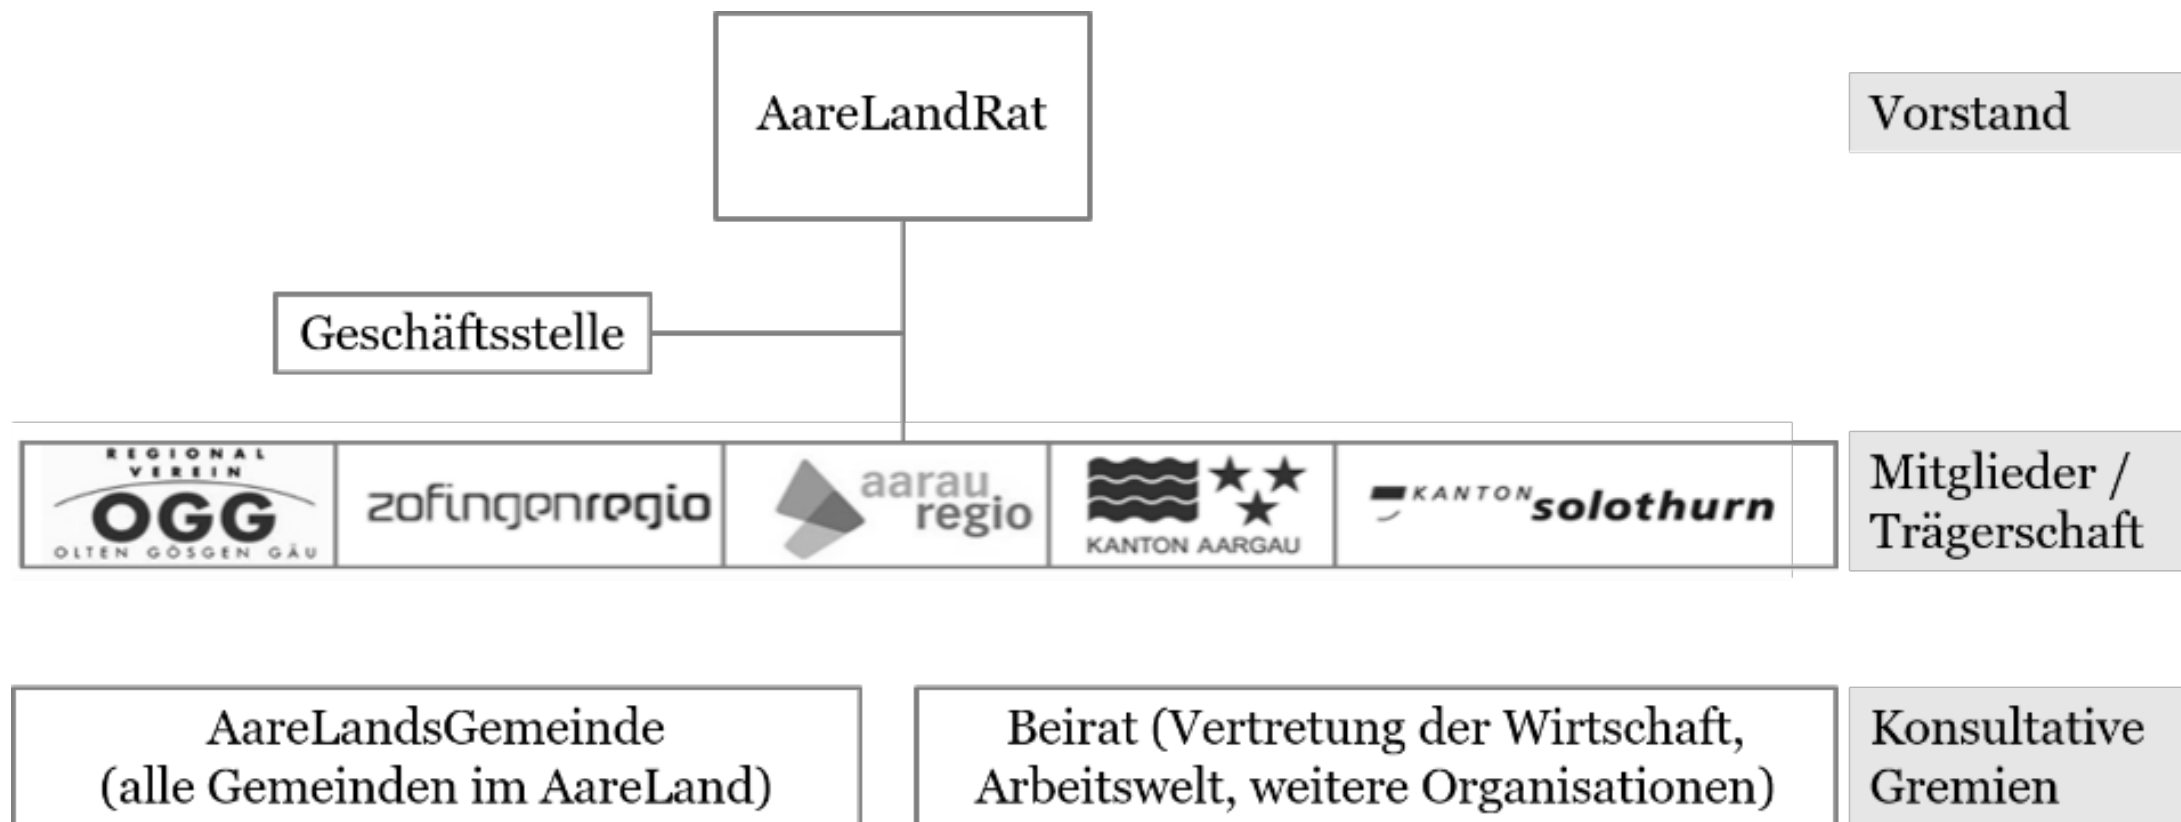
AareLandRat

Vorstand

Geschäftsstelle

REGIONAL VEREIN OGG OLTEN GÖSGEN GÄU

zofingenregio

aarau regio

KANTON AARGAU

KANTON solothurn

Mitglieder / Trägerschaft

AareLandsGemeinde (alle Gemeinden im AareLand)

Beirat (Vertretung der Wirtschaft, Arbeitswelt, weitere Organisationen)

Konsultative Gremien